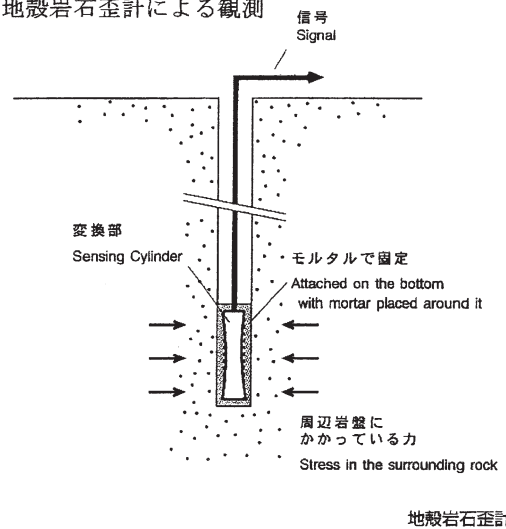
地殻岩石歪計による観測

信号
Signal

変換部
Sensing Cylinder

モルタルで固定
Attached on the bottom with mortar placed around it

周辺岩盤に
かかっている力
Stress in the surrounding rock

地殻岩石歪計